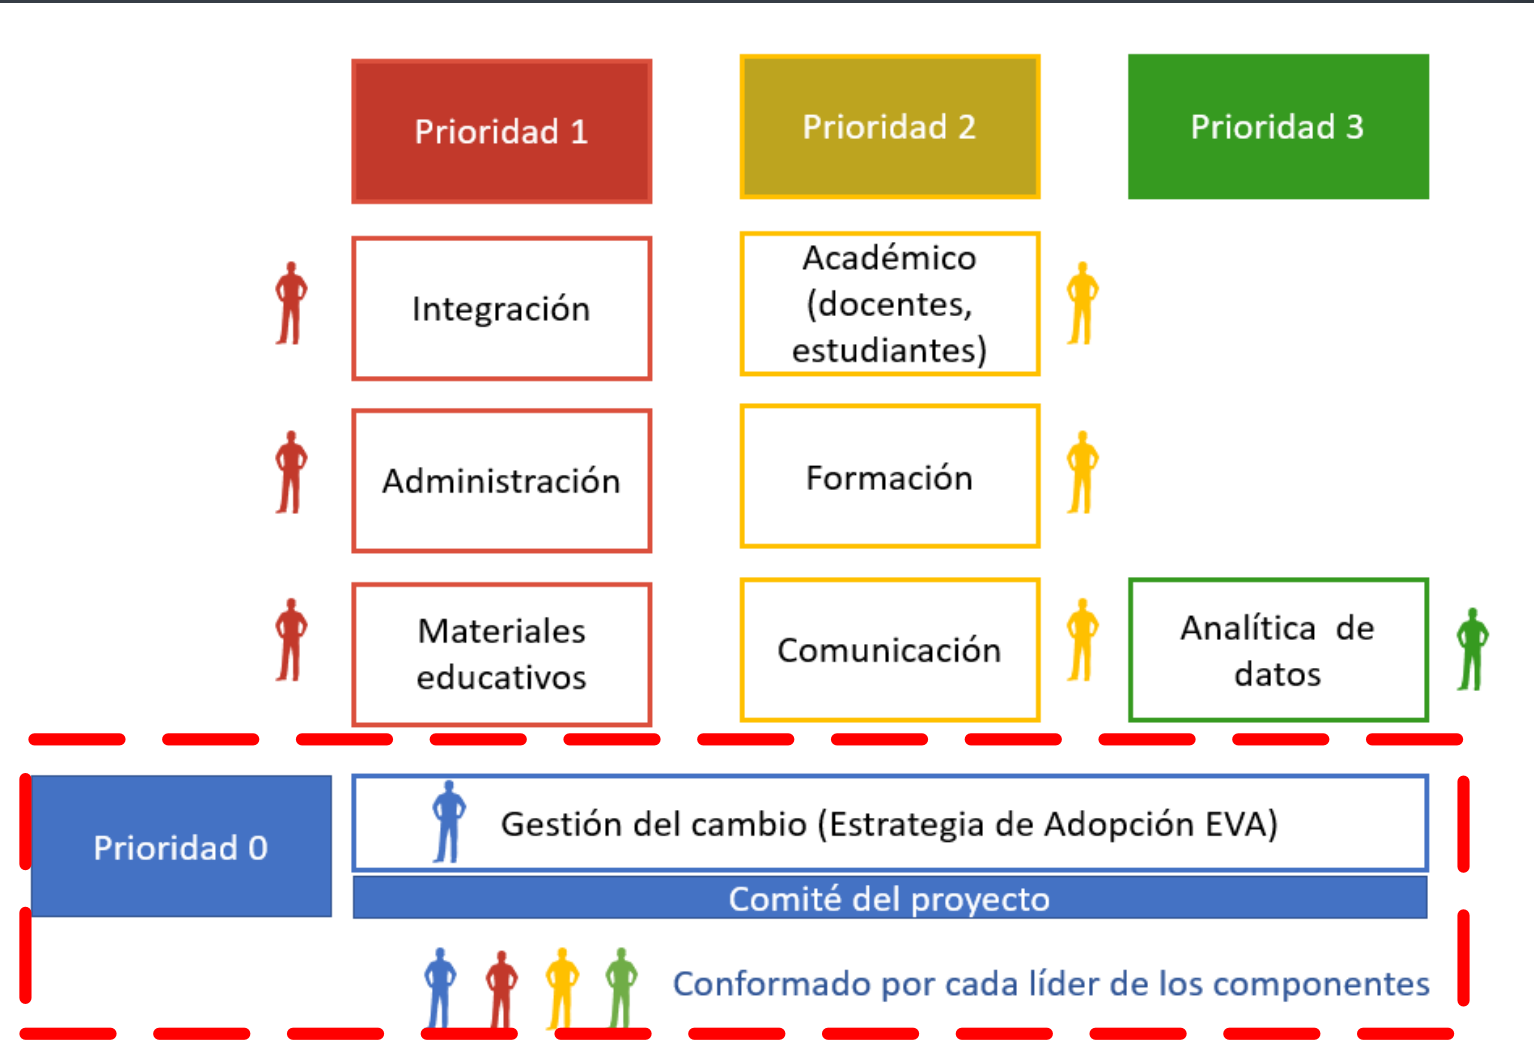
Prioridad 1

Prioridad 2

Prioridad 3

Integración

Académico (docentes, estudiantes)

Administración

Formación

Materiales educativos

Comunicación

Analítica de datos

Prioridad 0

Gestión del cambio (Estrategia de Adopción EVA)

Comité del proyecto

Conformado por cada líder de los componentes